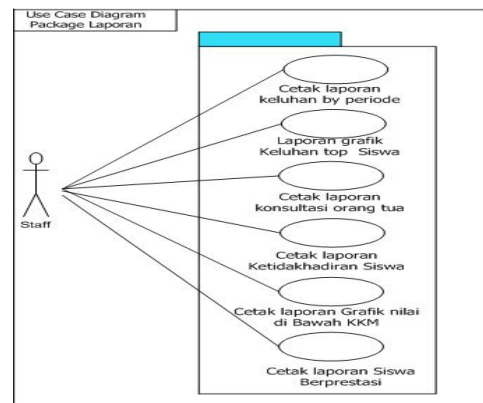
Use Case Diagram
Package Laporan

Staff

Cetak laporan keluhan by periode

Laporan grafik Keluhan top Siswa

Cetak laporan konsultasi orang tua

Cetak laporan Ketidakhadiran Siswa

Cetak laporan Grafik nilai di Bawah KKM

Cetak laporan Siswa Berprestasi